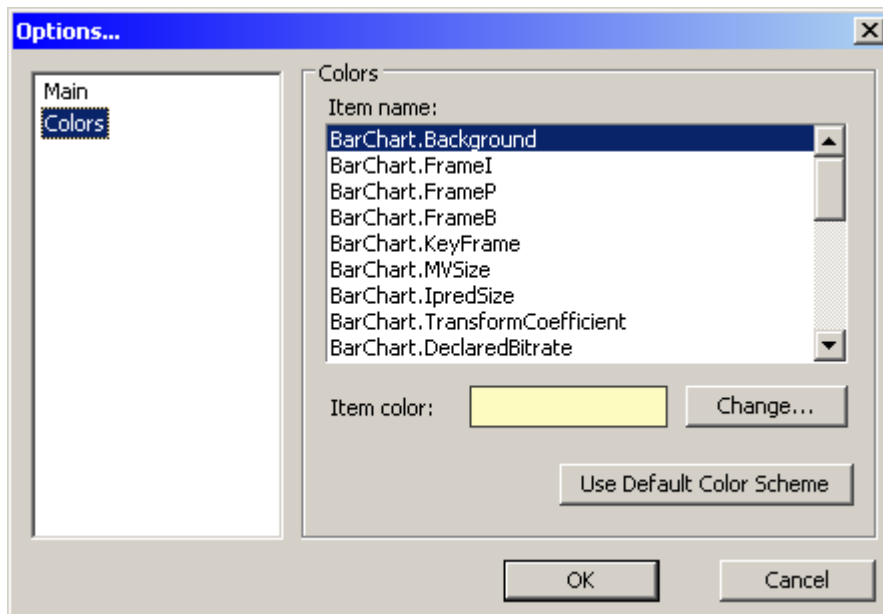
Options...

Main
Colors

Colors
Item name:
BarChart.Background
BarChart.FrameI
BarChart.FrameP
BarChart.FrameB
BarChart.KeyFrame
BarChart.MVSize
BarChart.IpredSize
BarChart.TransformCoefficient
BarChart.DeclaredBitrate

Item color:
Change...

Use Default Color Scheme

OK
Cancel